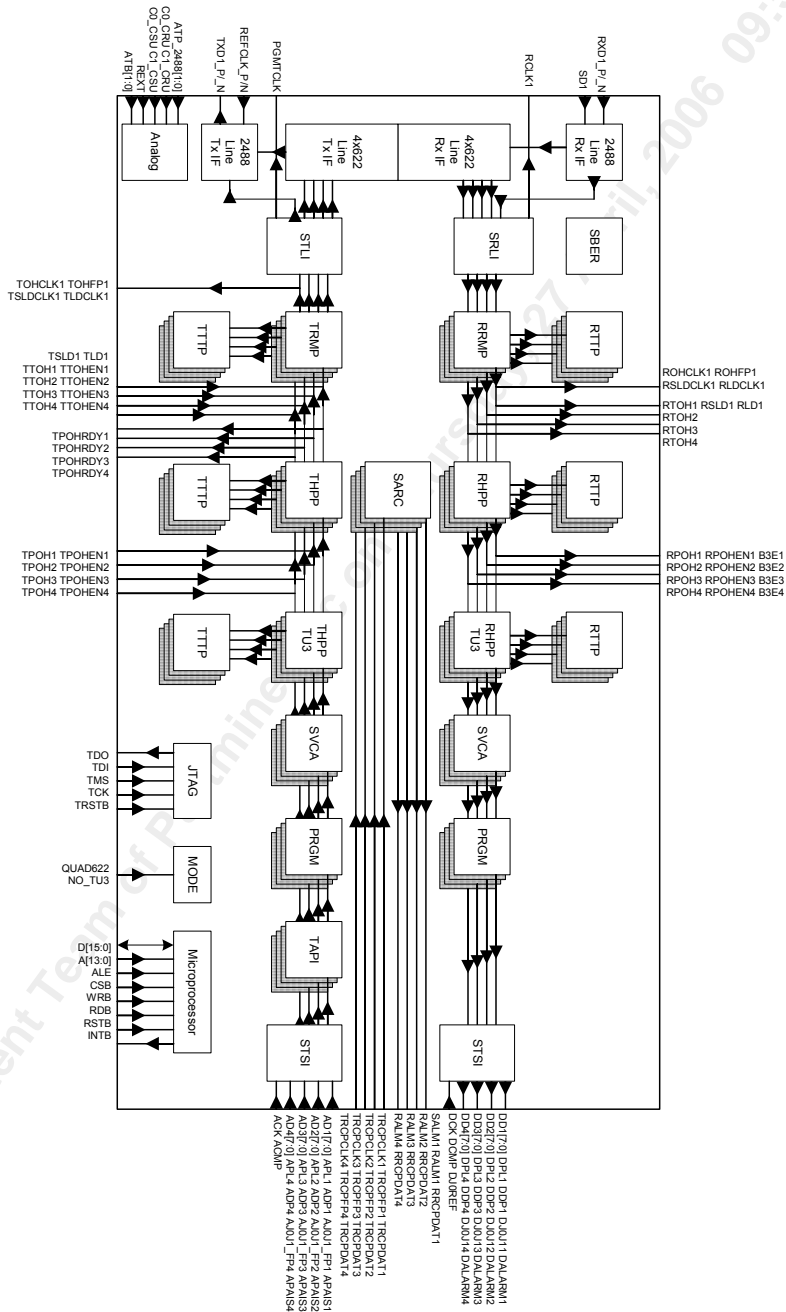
ATB[1:0]
REXT
C0_CSU C1_CSU
C0_CRU C1_CRU
ATP_2488[1:0]
TXD1_P/_N
REFCLK_P/N
PGMTCLK
RCLK1
SD1
RXD1_P/_N

Analog
2488 Line Tx IF
4x622 Line Tx IF
4x622 Line Rx IF
2488 Line Rx IF

STLI
SRLI
SBER

TOHCLK1 TOHFP1
TSLDCLK1 TLDCLK1

TTTP
TRMP
RRMP
RTTP

TSLD1 TLD1
TTOH1 TTOHEN1
TTOH2 TTOHEN2
TTOH3 TTOHEN3
TTOH4 TTOHEN4

ROHCLK1 ROHFP1
RSLDCLK1 RLDCLK1
RTOH1 RSLD1 RLD1
RTOH2
RTOH3
RTOH4

TPOHRDY1
TPOHRDY2
TPOHRDY3
TPOHRDY4

TTTP
THPP
SARC
RHPP
RTTP

TPOH1 TPOHEN1
TPOH2 TPOHEN2
TPOH3 TPOHEN3
TPOH4 TPOHEN4

RPOH1 RPOHEN1 B3E1
RPOH2 RPOHEN2 B3E2
RPOH3 RPOHEN3 B3E3
RPOH4 RPOHEN4 B3E4

TTTP
THPP TU3
RHPP TU3
RTTP

TDO
TDI
TMS
TCK
TRSTB
JTAG

SVCA
SVCA

QUAD622
NO_TU3
MODE

PRGM
PRGM

D[15:0]
A[13:0]
ALE
CSB
WRB
RDB
RSTB
INTB
Microprocessor

TAPI

STSI
STSI

ACK ACMP
AD4[7:0] APL4 ADP4 AJ0J1_FP4 APAIS4
AD3[7:0] APL3 ADP3 AJ0J1_FP3 APAIS3
AD2[7:0] APL2 ADP2 AJ0J1_FP2 APAIS2
AD1[7:0] APL1 ADP1 AJ0J1_FP1 APAIS1
TRCPCLK4 TROPFP4 TRCPDAT4
TRCPCLK3 TROPFP3 TRCPDAT3
TRCPCLK2 TROPFP2 TRCPDAT2
TRCPCLK1 TROPFP1 TRCPDAT1
RALM4 RRCPDAT4
RALM3 RRCPDAT3
RALM2 RRCPDAT2
SALM1 RALM1 RRCPDAT1
DCK DCMP DJ0REF
DD4[7:0] DPL4 DDP4 DJ0J14 DALARM4
DD3[7:0] DPL3 DDP3 DJ0J13 DALARM3
DD2[7:0] DPL2 DDP2 DJ0J12 DALARM2
DD1[7:0] DPL1 DDP1 DJ0J11 DALARM1